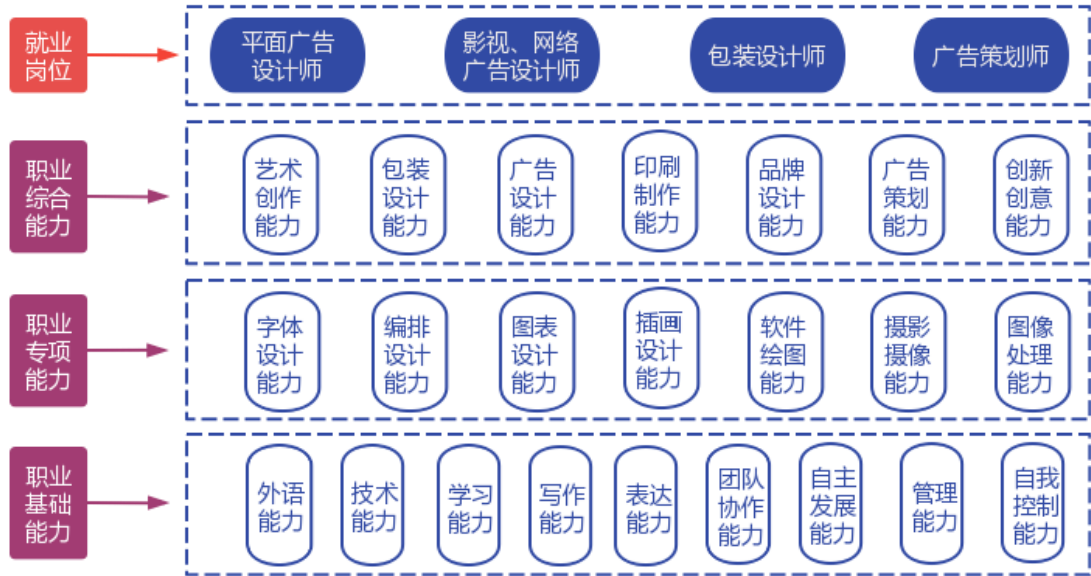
就业岗位

平面广告设计师
影视、网络广告设计师
包装设计师
广告策划师

职业综合能力

艺术创作能力
包装设计能力
广告设计能力
印刷制作能力
品牌设计能力
广告策划能力
创新创意能力

职业专项能力

字体设计能力
编排设计能力
图表设计能力
插画设计能力
软件绘图能力
摄影摄像能力
图像处理能力

职业基础能力

外语能力
技术能力
学习能力
写作能力
表达能力
团队协作能力
自主发展能力
管理能力
自我控制能力